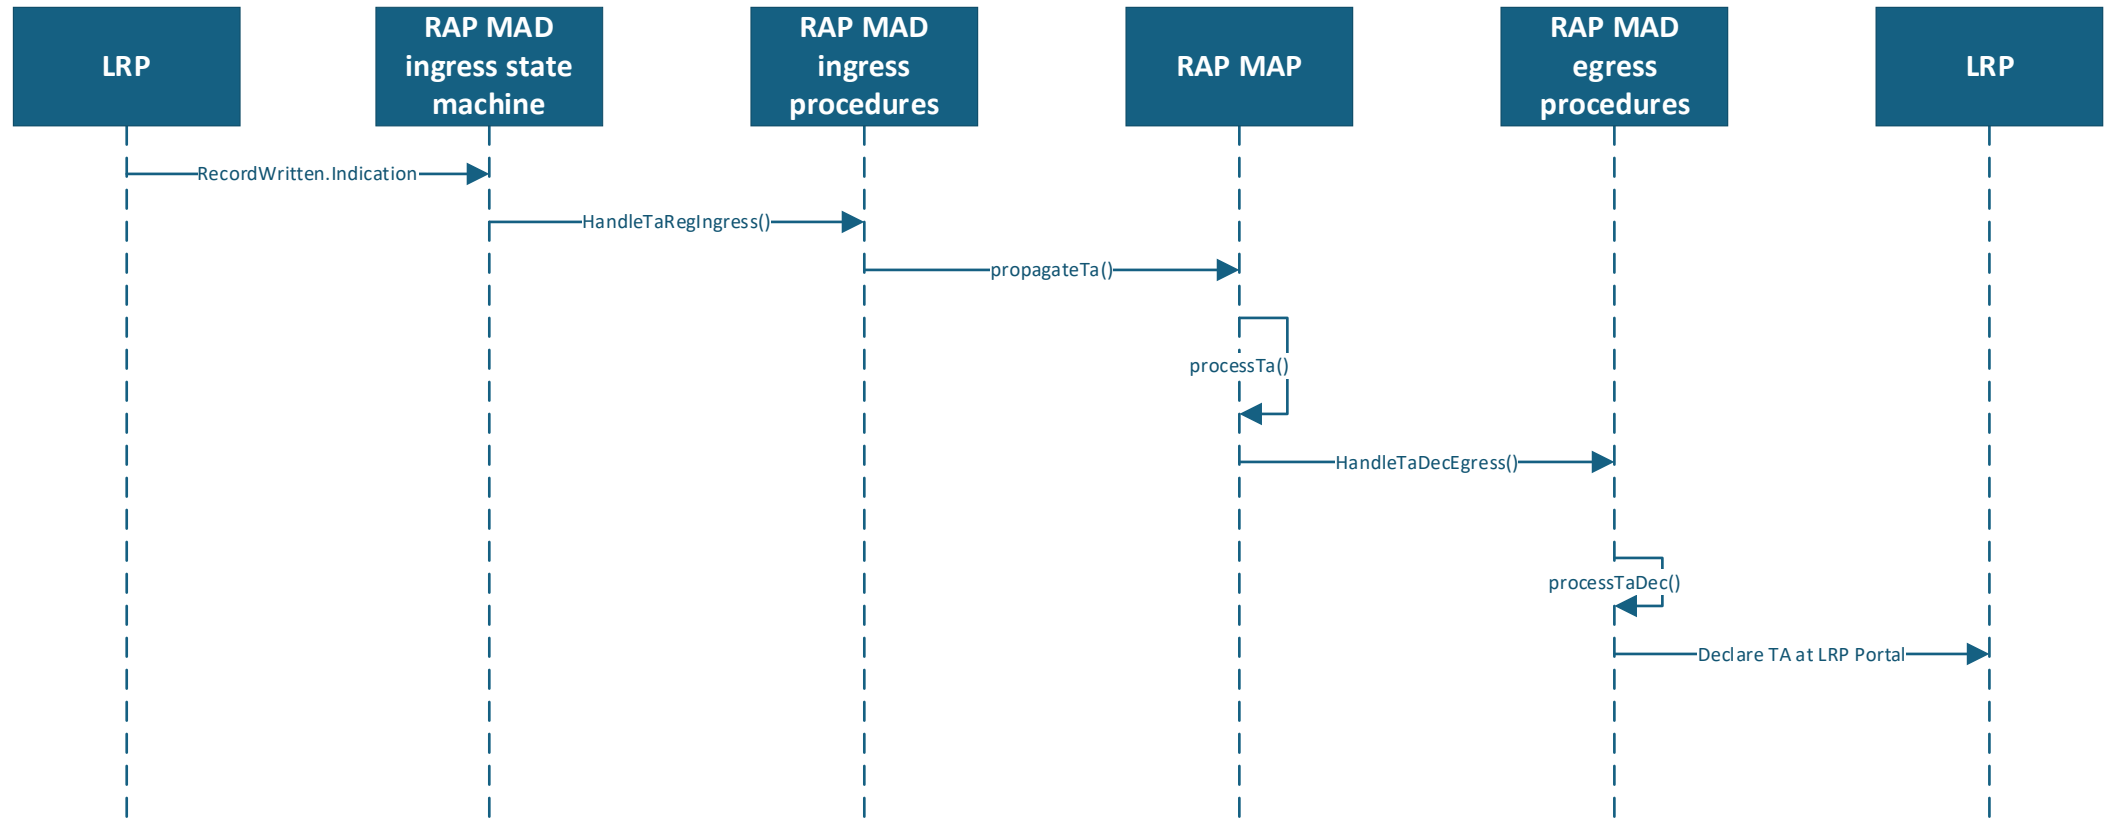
LRP

RAP MAD ingress state machine

RAP MAD ingress procedures

RAP MAP

RAP MAD egress procedures

LRP

RecordWritten.Indication

HandleTaRegIngress()

propagateTa()

processTa()

HandleTaDecEgress()

processTaDec()

Declare TA at LRP Portal